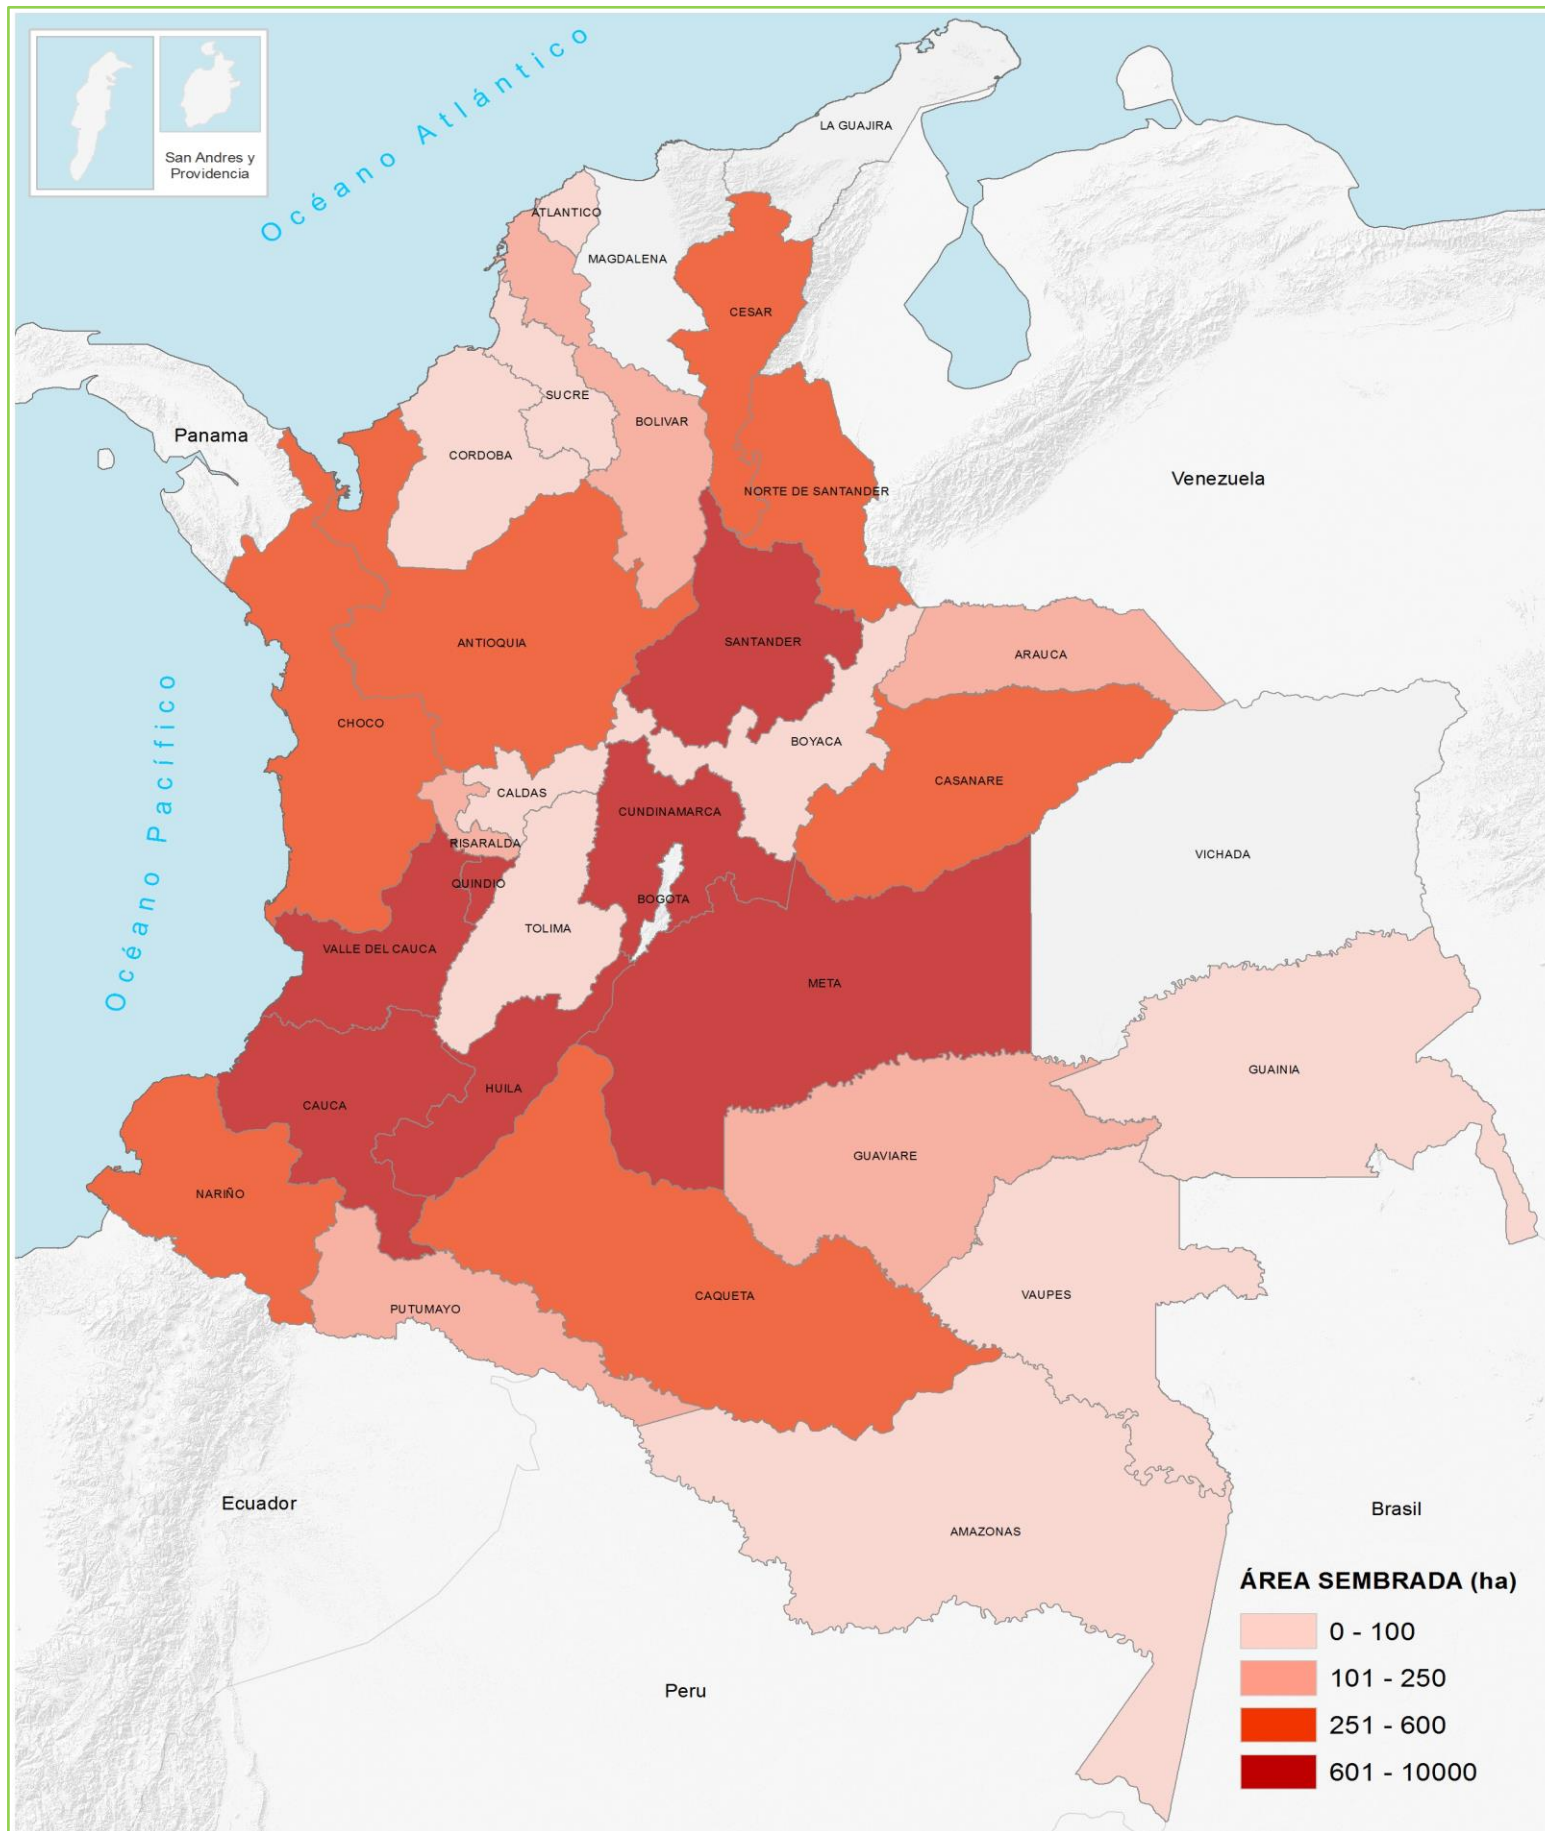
San Andres y Providencia

Océano Atlántico

LA GUAJIRA

ATLANTICO

MAGDALENA

CESAR

SUCRE

BOLIVAR

Panama

CORDOBA

NORTE DE SANTANDER

Venezuela

ANTIOQUIA

SANTANDER

ARAUCA

Océano Pacífico

CHOCO

BOYACA

CASANARE

CALDAS

CUNDINAMARCA

RISARALDA

VICHADA

QUINDIO

BOGOTA

TOLIMA

VALLE DEL CAUCA

META

GUAINIA

HUILA

CAUCA

GUAVIARE

NARIÑO

CAQUETA

VAUPES

PUTUMAYO

Ecuador

Brasil

AMAZONAS

ÁREA SEMBRADA (ha)

0 - 100

101 - 250

251 - 600

601 - 10000

Peru